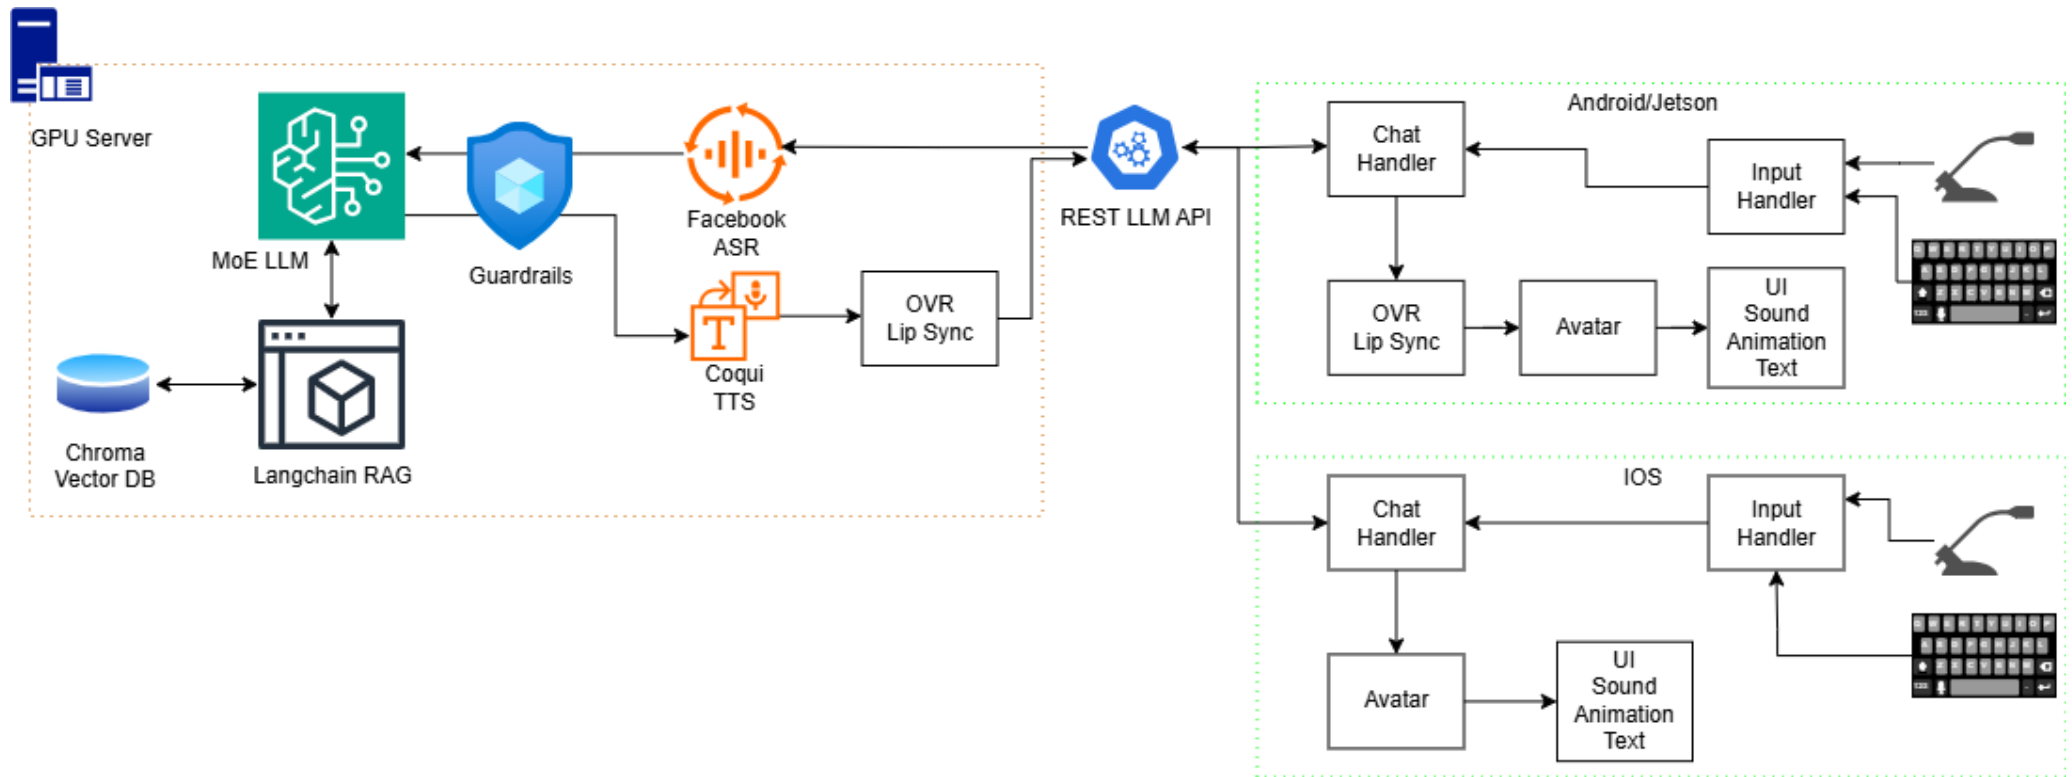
GPU Server

MoE LLM

Guardrails

Facebook ASR

Coqui TTS

OVR Lip Sync

Chroma Vector DB

Langchain RAG

REST LLM API

Android/Jetson

Chat Handler

Input Handler

OVR Lip Sync

Avatar

UI
Sound
Animation
Text

IOS

Chat Handler

Input Handler

Avatar

UI
Sound
Animation
Text